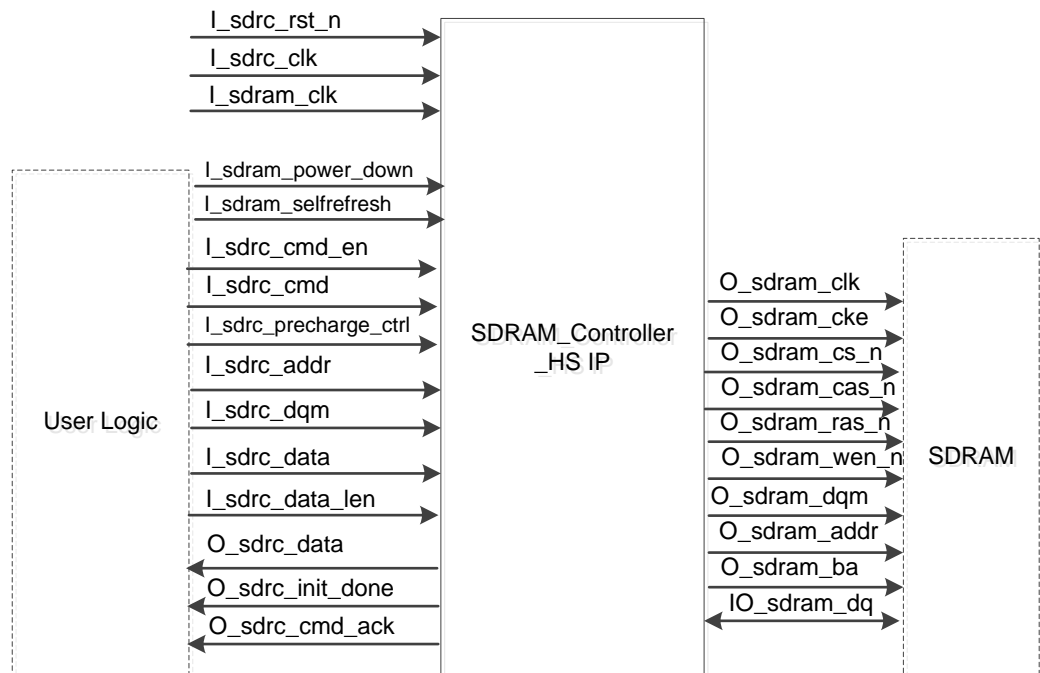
I_sdrc_rst_n
I_sdrc_clk
I_sdram_clk

User Logic

I_sdram_power_down
I_sdram_selfrefresh
I_sdrc_cmd_en
I_sdrc_cmd
I_sdrc_precharge_ctrl
I_sdrc_addr
I_sdrc_dqm
I_sdrc_data
I_sdrc_data_len
O_sdrc_data
O_sdrc_init_done
O_sdrc_cmd_ack

SDRAM_Controller _HS IP

O_sdram_clk
O_sdram_cke
O_sdram_cs_n
O_sdram_cas_n
O_sdram_ras_n
O_sdram_wen_n
O_sdram_dqm
O_sdram_addr
O_sdram_ba
IO_sdram_dq

SDRAM